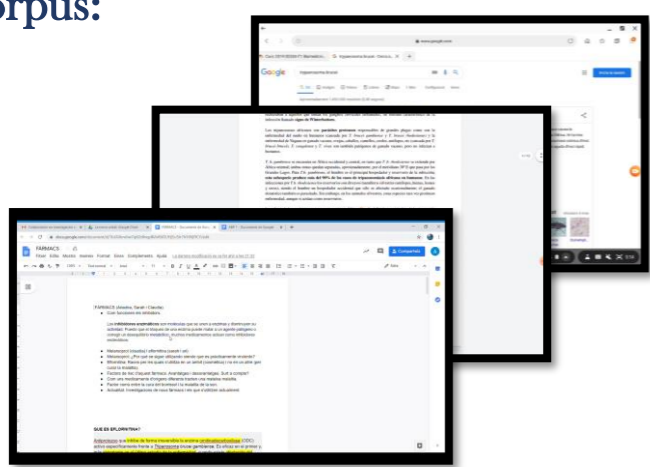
rpus:

Google

tripanosomiasi brucei

FARMACS

Fitxer Edita Mostra Insereix Format Eines Complements Ajuda

Comparteix

FARMACS (Airanta, Sarah i Claudia)

Cuál funcionen els inhibidors

Les inhibidores enzimàtiques

QUE ES EFLORNITINA?